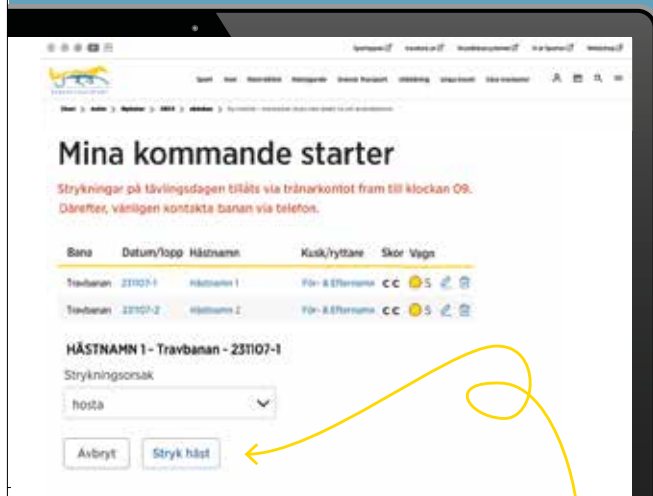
Mina kommande starter

Strykningar på tävlingsdagen tillåts via tränarkontot fram till klockan 09. Därefter, vänligen kontakta banan via telefon.

| Bana | Datum/lopp | Hästnamn | Kusk/ryttare | Skor | Vagn |
|---|---|---|---|---|---|
| Travbanan | 231107-1 | Hästnamn 1 | För- & Efternamn | C C | S |
| Travbanan | 231107-2 | Hästnamn 2 | För- & Efternamn | C C | S |

HÄSTNAMN 1 - Travbanan - 231107-1

Strykningsorsak

hosta

Avbryt

Stryk häst